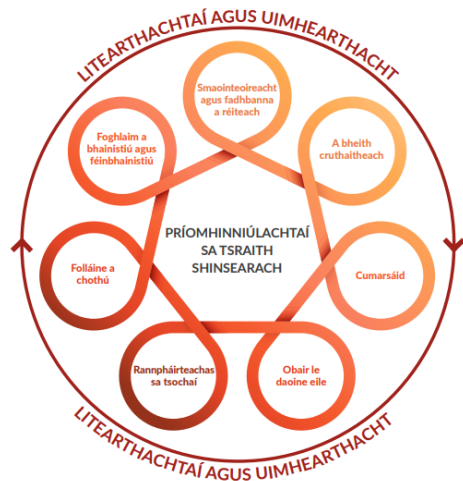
LITEARTHACHTAÍ AGUS UIMHEARTHACHT

Smaointeoireacht agus fadhbanna a réiteach

A bheith cruthaitheach

Cumarsáid

Obair le daoine eile

Rannpháirteachas sa tsochaí

Folláine a chothú

Foghlaim a bhainistiú agus féinbhainistiú

PRÍOMHINNIÚLACHTAÍ SA TSRAITH SHINSEARACH

LITEARTHACHTAÍ AGUS UIMHEARTHACHT